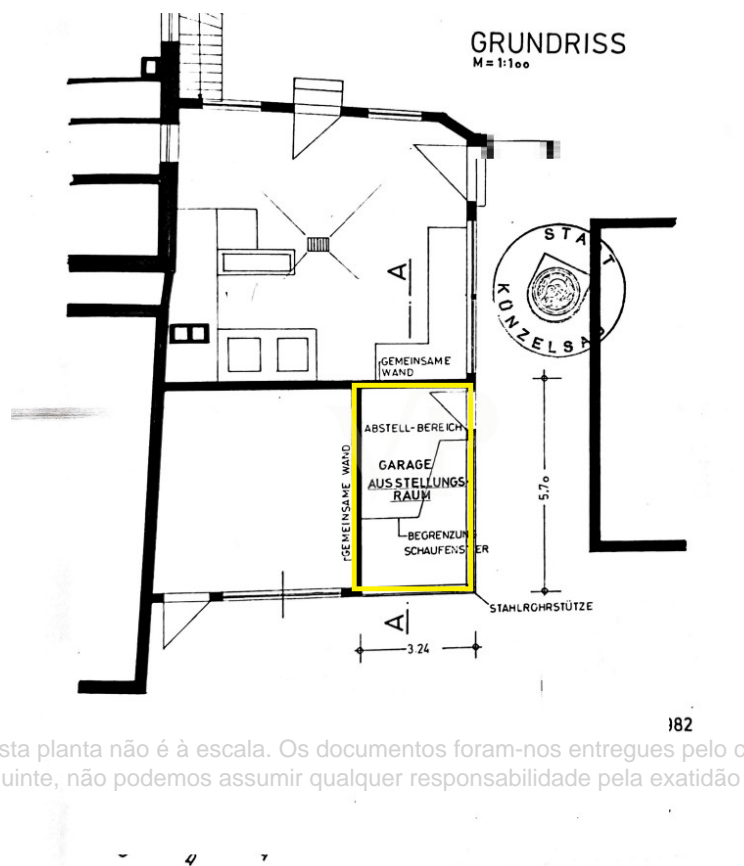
GRUNDRISS
M = 1:100

STADT
KÜNZELSAU

A

GEMEINSAME WAND

ABSTELL-BEREICH

GARAGE
AUSSTELLUNGS-RAUM

GEMEINSAME WAND

BEGRENZUN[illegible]
SCHAUFENS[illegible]ER

5.70

STAHLROHRSTÜTZE

A

3.24

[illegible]982

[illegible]sta planta não é à escala. Os documentos foram-nos entregues pelo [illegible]
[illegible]uinte, não podemos assumir qualquer responsabilidade pela exatidão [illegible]